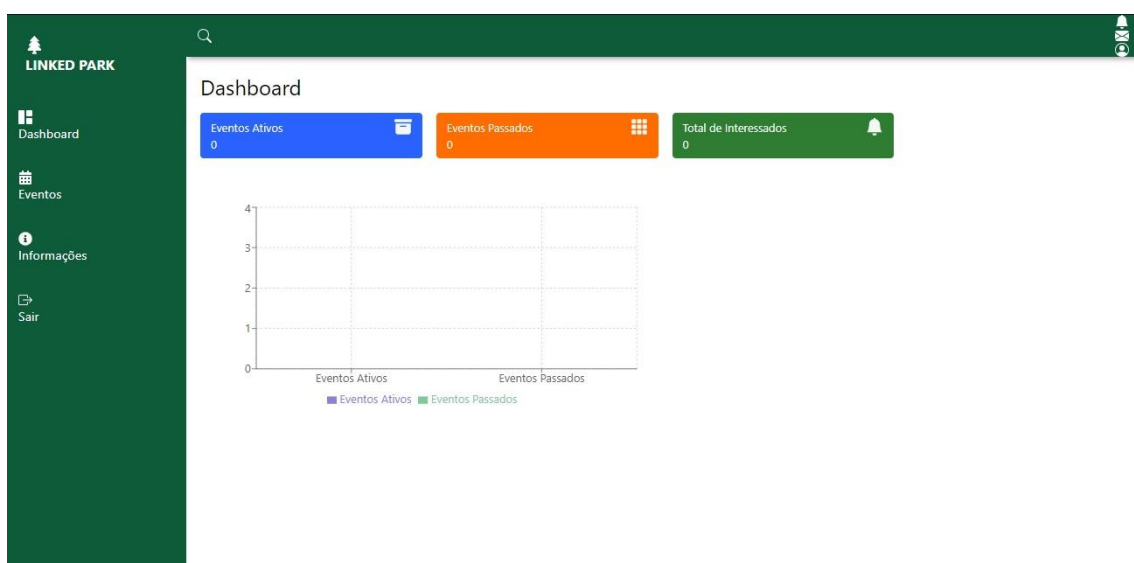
LINKED PARK

Dashboard

Eventos

Informações

Sair

Dashboard

Eventos Ativos
0

Eventos Passados
0

Total de Interessados
0

4
3
2
1
0

Eventos Ativos
Eventos Passados

Eventos Ativos Eventos Passados